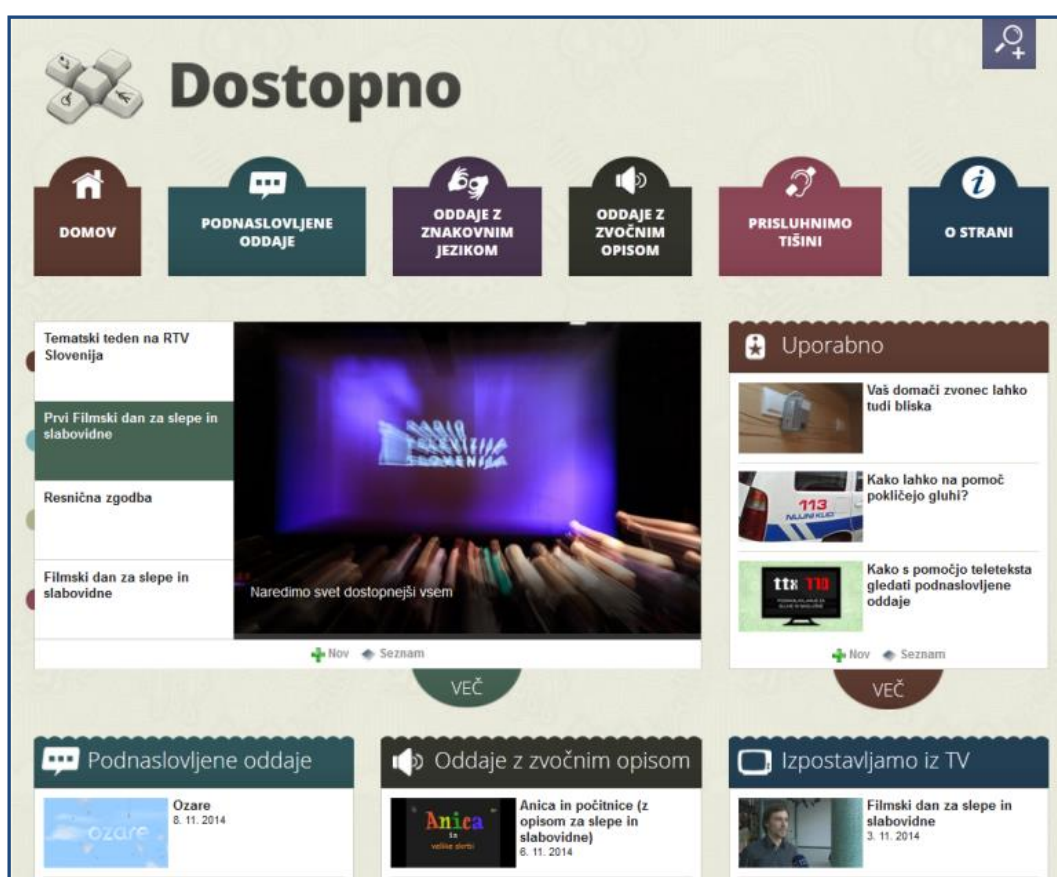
Dostopno

DOMOV

PODNASLOVLJENE ODDAJE

ODDAJE Z ZNAKOVNIM JEZIKOM

ODDAJE Z ZVOČNIM OPISOM

PRISLUHNIMO TIŠINI

O STRANI

Tematski teden na RTV Slovenija

Prvi Filmski dan za slepe in slabovidne

Resnična zgodba

Filmski dan za slepe in slabovidne

RADIO TELEVIZIJA SLOVENIJA

Naredimo svet dostopnejši vsem

Nov Seznam

VEČ

Uporabno

Vaš domači zvonec lahko tudi bliska

113

Kako lahko na pomoč pokličejo gluhi?

ttx 113

Kako s pomočjo teleteksta gledati podnaslovljene oddaje

Nov Seznam

VEČ

Podnaslovljene oddaje

ozare

Ozare
8. 11. 2014

Oddaje z zvočnim opisom

Anica in velike skrbi

Anica in počitnice (z opisom za slepe in slabovidne)
6. 11. 2014

Izpostavljamo iz TV

Filmski dan za slepe in slabovidne
3. 11. 2014